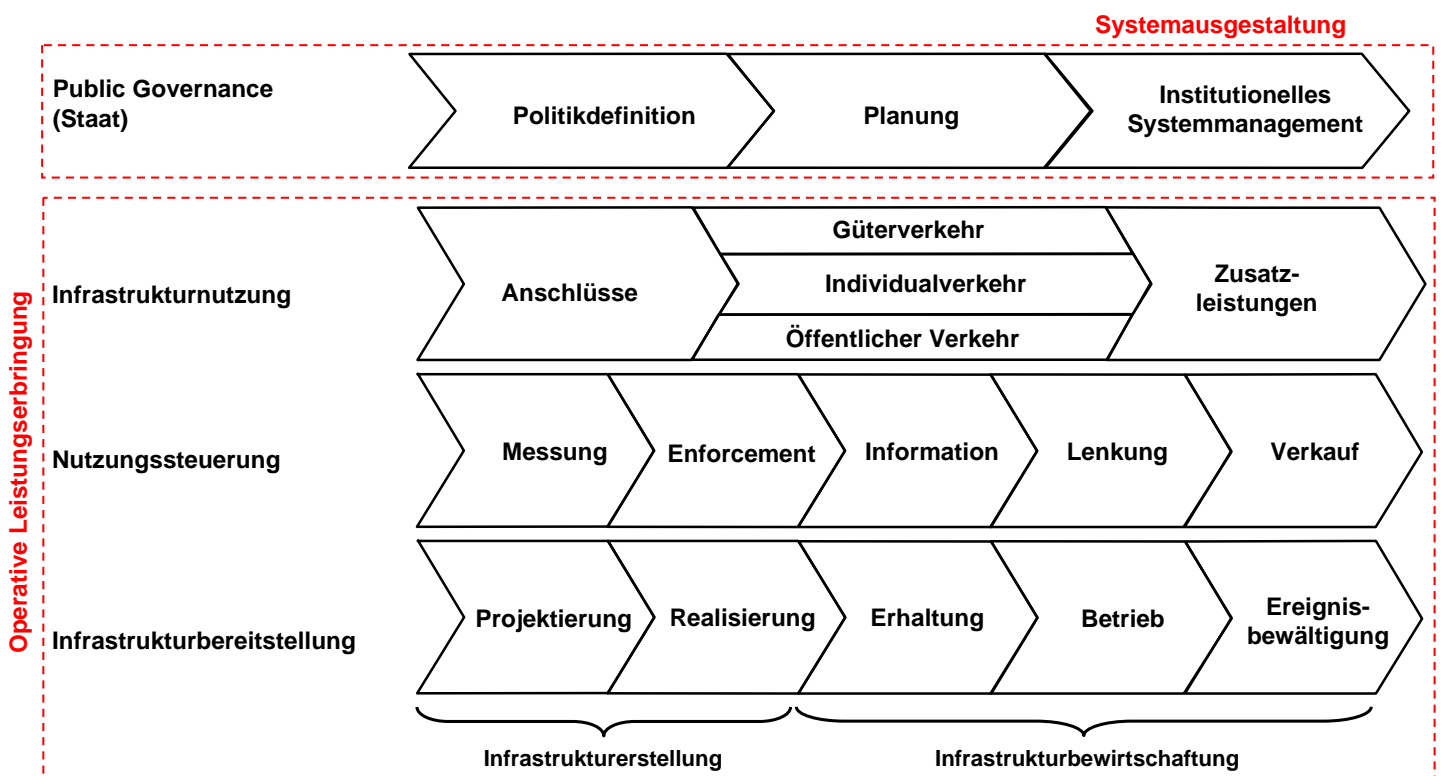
Systemausgestaltung

Public Governance (Staat)

Politikdefinition

Planung

Institutionelles Systemmanagement

Operative Leistungserbringung

Infrastrukturnutzung

Anschlüsse

Güterverkehr

Individualverkehr

Öffentlicher Verkehr

Zusatzleistungen

Nutzungssteuerung

Messung

Enforcement

Information

Lenkung

Verkauf

Infrastrukturbereitstellung

Projektierung

Realisierung

Erhaltung

Betrieb

Ereignisbewältigung

Infrastrukturerstellung

Infrastrukturbewirtschaftung